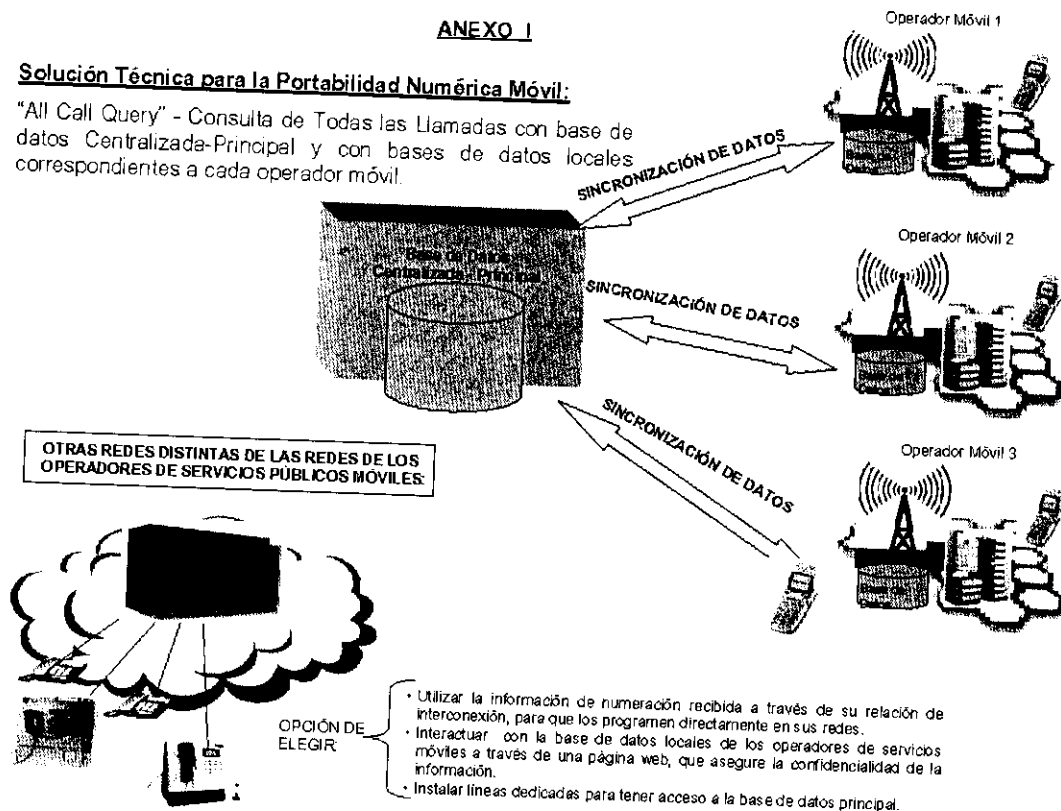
ANEXO I

Solución Técnica para la Portabilidad Numérica Móvil:

"All Call Query" - Consulta de Todas las Llamadas con base de datos Centralizada-Principal y con bases de datos locales correspondientes a cada operador móvil.

Operador Móvil 1

SINCRONIZACIÓN DE DATOS

Base de Datos Centralizada - Principal

Operador Móvil 2

SINCRONIZACIÓN DE DATOS

SINCRONIZACIÓN DE DATOS

Operador Móvil 3

OTRAS REDES DISTINTAS DE LAS REDES DE LOS OPERADORES DE SERVICIOS PÚBLICOS MÓVILES:

OPCIÓN DE ELEGIR:

• Utilizar la información de numeración recibida a través de su relación de interconexión, para que los programen directamente en sus redes.
• Interactuar con la base de datos locales de los operadores de servicios móviles a través de una página web, que asegure la confidencialidad de la información.
• Instalar líneas dedicadas para tener acceso a la base de datos principal.